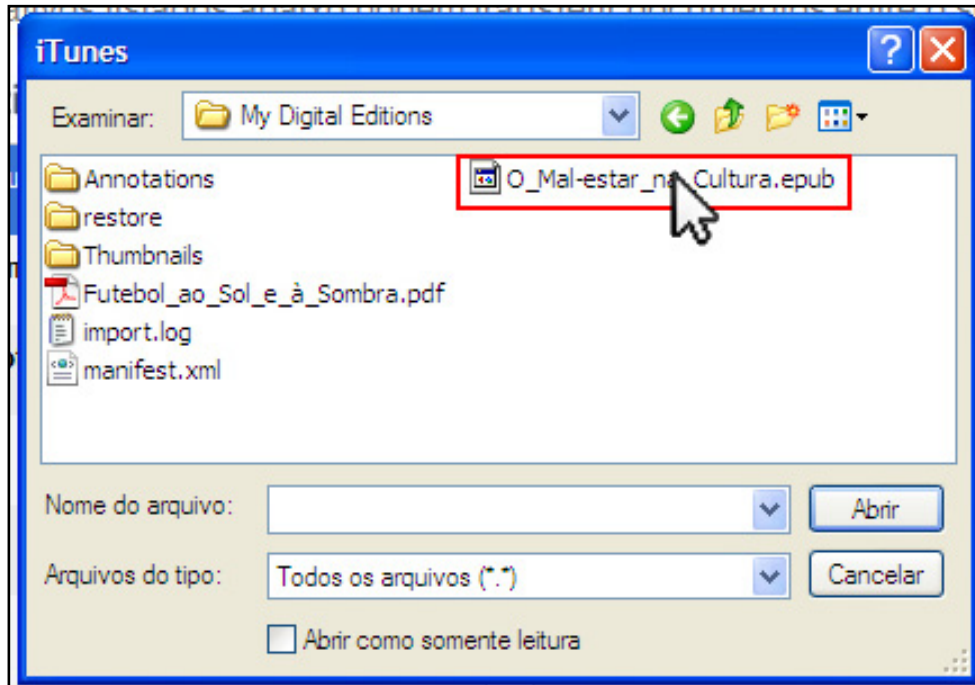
iTunes

Examinar: My Digital Editions

Annotations
restore
Thumbnails
Futebol_ao_Sol_e_à_Sombra.pdf
import.log
manifest.xml
O_Mal-estar_n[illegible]Cultura.epub

Nome do arquivo:
Abrir
Arquivos do tipo: Todos os arquivos (*.*)
Cancelar
Abrir como somente leitura